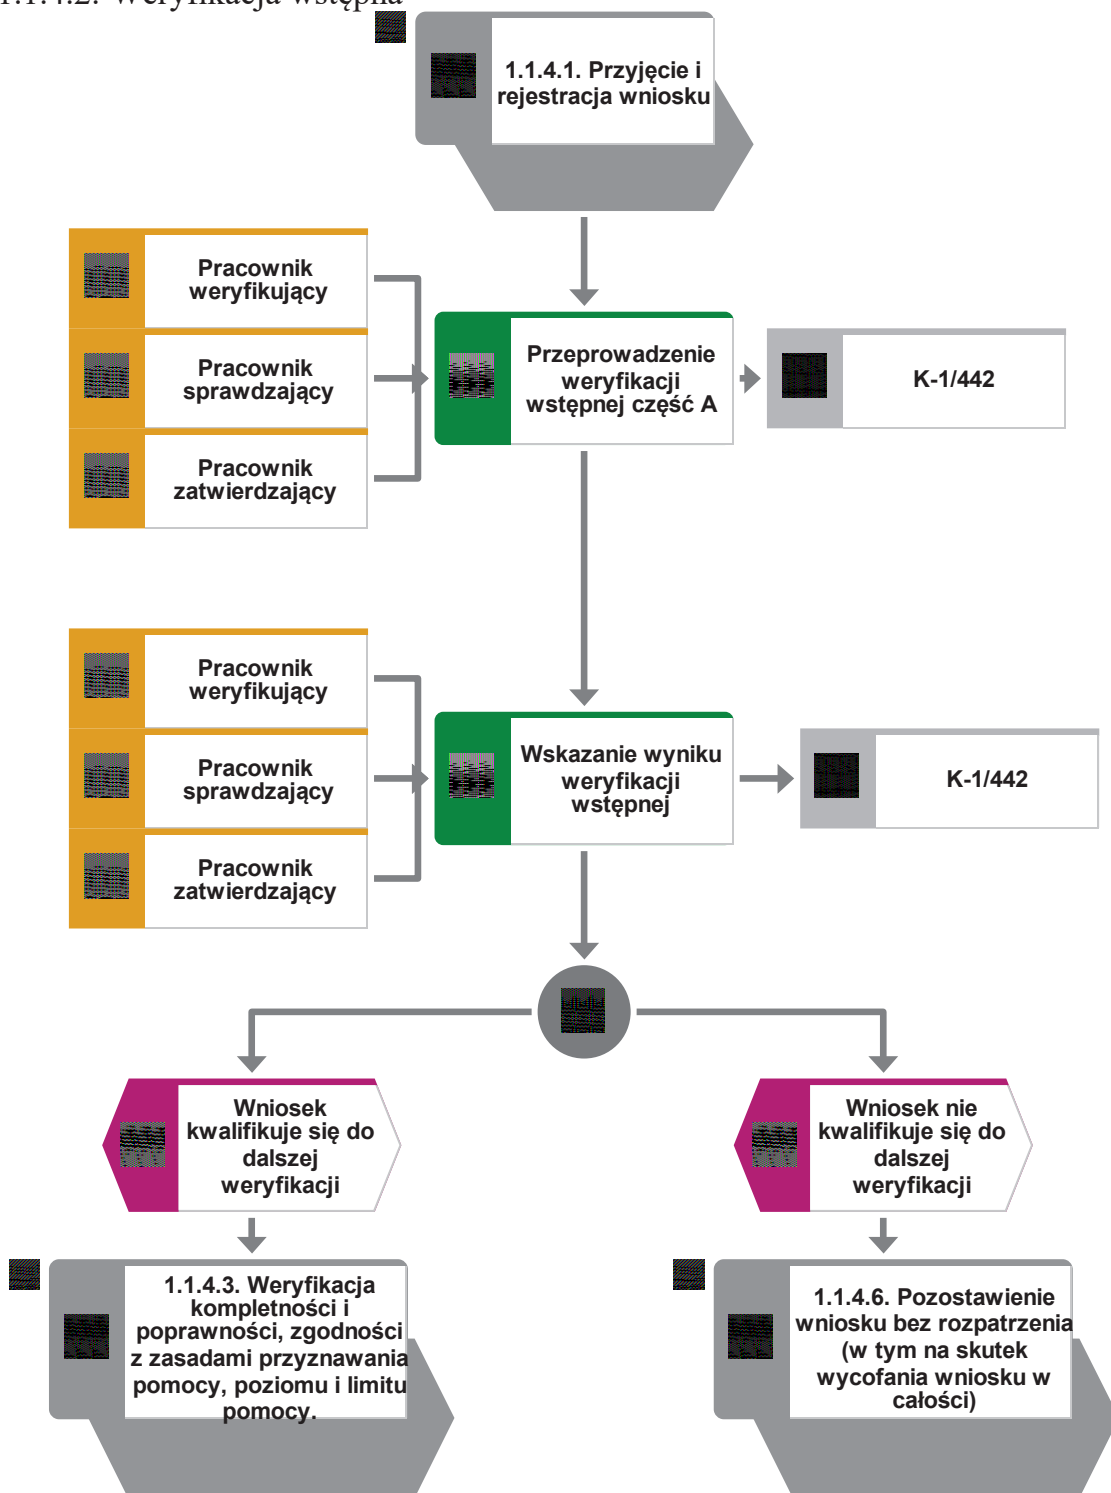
1.1.4.2. Weryfikacja wstępna

1.1.4.1. Przyjęcie i rejestracja wniosku

Pracownik weryfikujący

Pracownik sprawdzający

Pracownik zatwierdzający

Przeprowadzenie weryfikacji wstępnej część A

K-1/442

Pracownik weryfikujący

Pracownik sprawdzający

Pracownik zatwierdzający

Wskazanie wyniku weryfikacji wstępnej

K-1/442

Wniosek kwalifikuje się do dalszej weryfikacji

Wniosek nie kwalifikuje się do dalszej weryfikacji

1.1.4.3. Weryfikacja kompletności i poprawności, zgodności z zasadami przyznawania pomocy, poziomu i limitu pomocy.

1.1.4.6. Pozostawienie wniosku bez rozpatrzenia (w tym na skutek wycofania wniosku w całości)